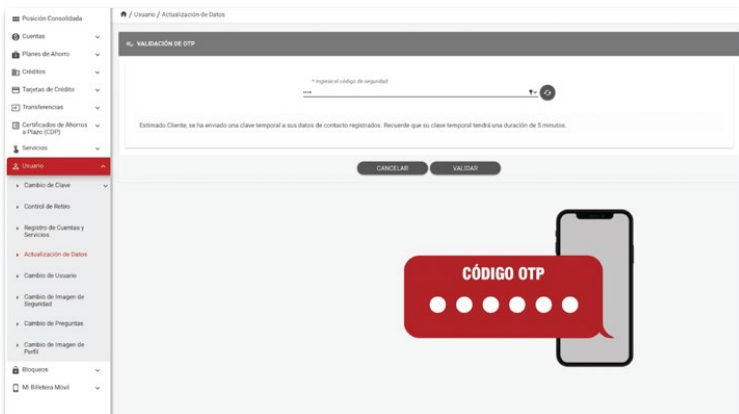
Posición Consolidada
Cuentas
Planes de Ahorro
Créditos
Tarjetas de Crédito
Transferencias
Certificados de Ahorros a Plazo (CDP)
Servicios
Usuario
Cambio de Clave
Control de Retiro
Registro de Cuentas y Servicios
Actualización de Datos
Cambio de Usuario
Cambio de Imagen de Seguridad
Cambio de Preguntas
Cambio de Imagen de Perfil
Bloqueos
Mi Billetera Móvil

/ Usuario / Actualización de Datos

VALIDACIÓN DE OTP

* Ingrese el código de seguridad

Estimado Cliente, se ha enviado una clave temporal a sus datos de contacto registrados. Recuerde que su clave temporal tendrá una duración de 5 minutos.

CANCELAR
VALIDAR

CÓDIGO OTP